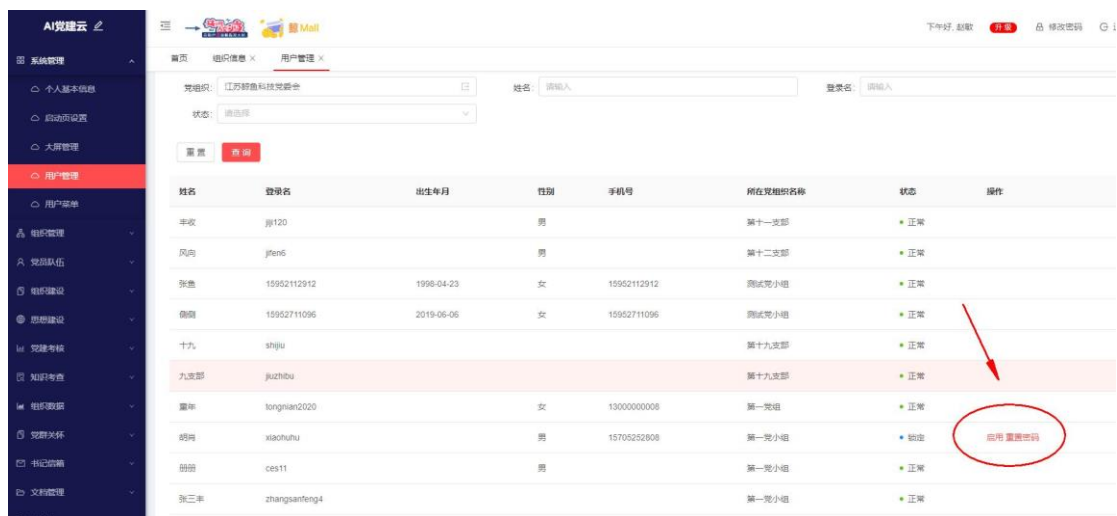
AI党建云

系统管理
个人基本信息
启动页设置
大屏管理
用户管理
用户菜单
组织管理
党员队伍
组织建设
思想建设
党建考核
知识考查
组织数据
党群关怀
书记信箱
文档管理

慧Mall

下午好, 赵歌 升级 修改密码

首页 组织信息 × 用户管理 ×

党组织: 江苏鲸鱼科技党委会
姓名: 请输入
登录名: 请输入
状态: 请选择

重置 查询

| 姓名 | 登录名 | 出生年月 | 性别 | 手机号 | 所在党组织名称 | 状态 | 操作 |
|---|---|---|---|---|---|---|---|
| 丰收 | jiji120 | | 男 | | 第十一支部 | 正常 | |
| 风向 | jifen6 | | 男 | | 第十二支部 | 正常 | |
| 张鱼 | 15952112912 | 1998-04-23 | 女 | 15952112912 | 测试党小组 | 正常 | |
| 侧侧 | 15952711096 | 2019-06-06 | 女 | 15952711096 | 测试党小组 | 正常 | |
| 十九 | shijiu | | | | 第十九支部 | 正常 | |
| 九支部 | jiuzhibu | | | | 第十九支部 | 正常 | |
| 童年 | tongnian2020 | | 女 | 13000000008 | 第一党组 | 正常 | |
| 胡用 | xiaohuhu | | 男 | 15705252808 | 第一党小组 | 锁定 | 启用 重置密码 |
| 册册 | ces11 | | 男 | | 第一党小组 | 正常 | |
| 张三丰 | zhangsanfeng4 | | | | 第一党小组 | 正常 | |